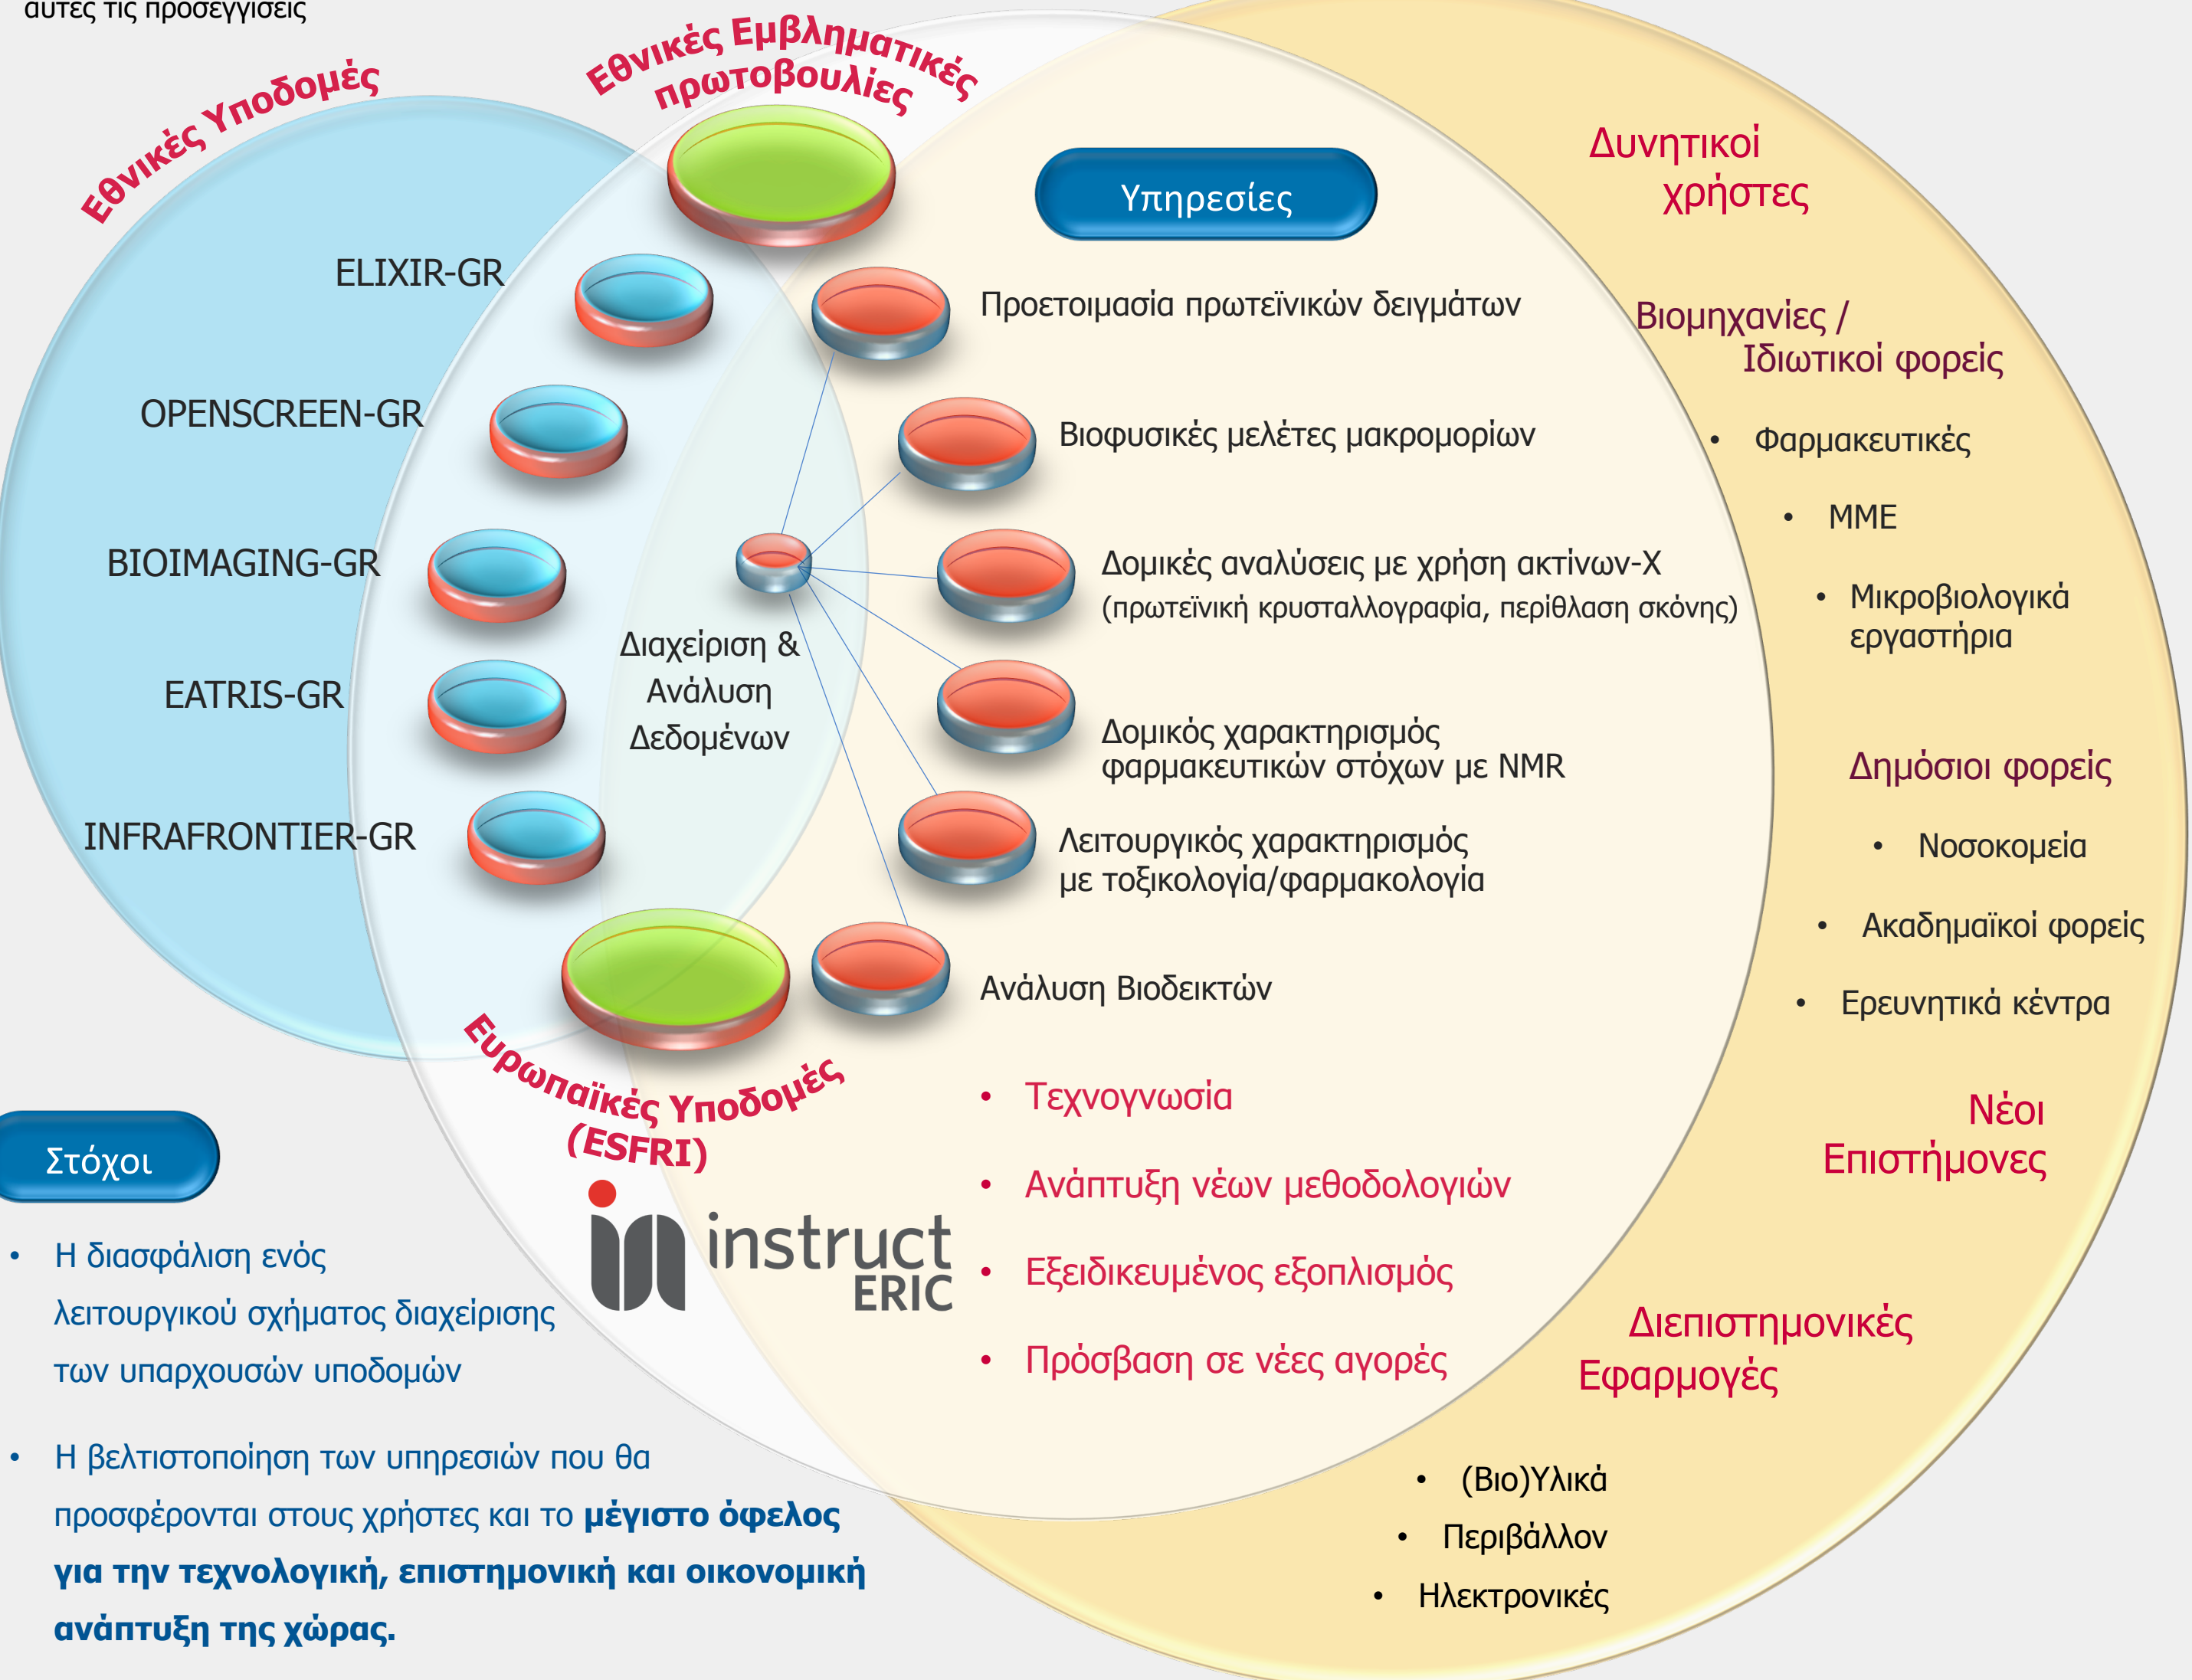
αυτές τις προσεγγίσεις

Εθνικές Υποδομές

Εθνικές Εμβληματικές πρωτοβουλίες

Υπηρεσίες

Δυνητικοί χρήστες

ELIXIR-GR

OPENSCREEN-GR

BIOIMAGING-GR

EATRIS-GR

INFRAFRONTIER-GR

Διαχείριση & Ανάλυση Δεδομένων

Προετοιμασία πρωτεϊνικών δειγμάτων

Βιοφυσικές μελέτες μακρομορίων

Δομικές αναλύσεις με χρήση ακτίνων-Χ (πρωτεϊνική κρυσταλλογραφία, περίθλαση σκόνης)

Δομικός χαρακτηρισμός φαρμακευτικών στόχων με NMR

Λειτουργικός χαρακτηρισμός με τοξικολογία/φαρμακολογία

Ανάλυση Βιοδεικτών

Βιομηχανίες / Ιδιωτικοί φορείς

• Φαρμακευτικές
• ΜΜΕ
• Μικροβιολογικά εργαστήρια

Δημόσιοι φορείς

• Νοσοκομεία
• Ακαδημαϊκοί φορείς
• Ερευνητικά κέντρα

Νέοι Επιστήμονες

Διεπιστημονικές Εφαρμογές

• (Βιο)Υλικά
• Περιβάλλον
• Ηλεκτρονικές

Ευρωπαϊκές Υποδομές (ESFRI)

instruct ERIC

• Τεχνογνωσία
• Ανάπτυξη νέων μεθοδολογιών
• Εξειδικευμένος εξοπλισμός
• Πρόσβαση σε νέες αγορές

Στόχοι

• Η διασφάλιση ενός λειτουργικού σχήματος διαχείρισης των υπαρχουσών υποδομών

• Η βελτιστοποίηση των υπηρεσιών που θα προσφέρονται στους χρήστες και το **μέγιστο όφελος για την τεχνολογική, επιστημονική και οικονομική ανάπτυξη της χώρας.**